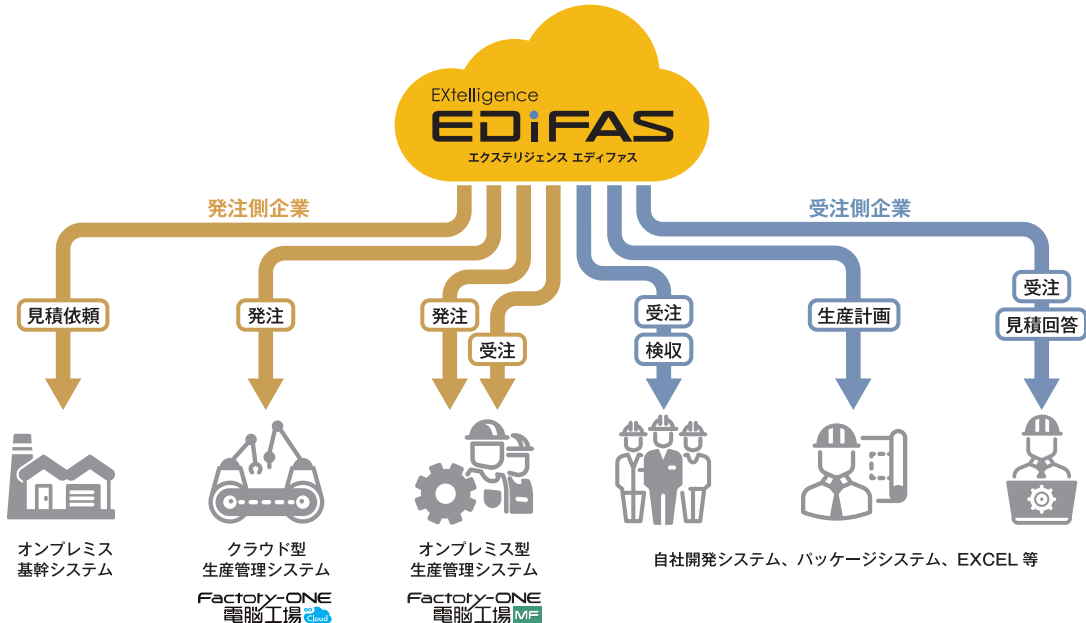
EXtelligence
EDiFAS
エクステリジェンス エディファス

発注側企業

受注側企業

見積依頼

発注

発注

受注

受注

検収

生産計画

受注

見積回答

オンプレミス
基幹システム

クラウド型
生産管理システム
Factory-ONE
電脳工場 on Cloud

オンプレミス型
生産管理システム
Factory-ONE
電脳工場 MF

自社開発システム、パッケージシステム、EXCEL 等